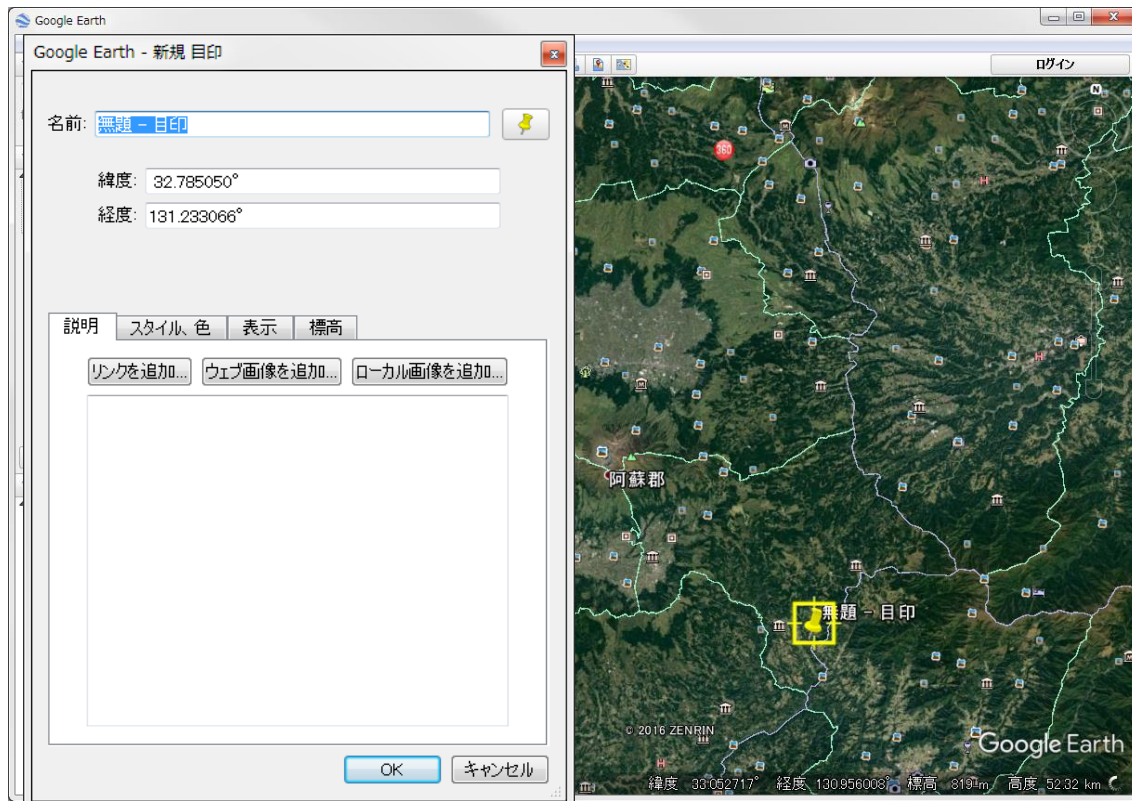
Google Earth

ログイン

Google Earth - 新規 目印

名前: 無題 - 目印

緯度: 32.785050°

経度: 131.233066°

説明 | スタイル、色 | 表示 | 標高

リンクを追加... | ウェブ画像を追加... | ローカル画像を追加...

OK | キャンセル

360

阿蘇郡

無題 - 目印

© 2016 ZENRIN

Google Earth

緯度 33.052717° 経度 130.956008° 標高 819 m 高度 52.32 km